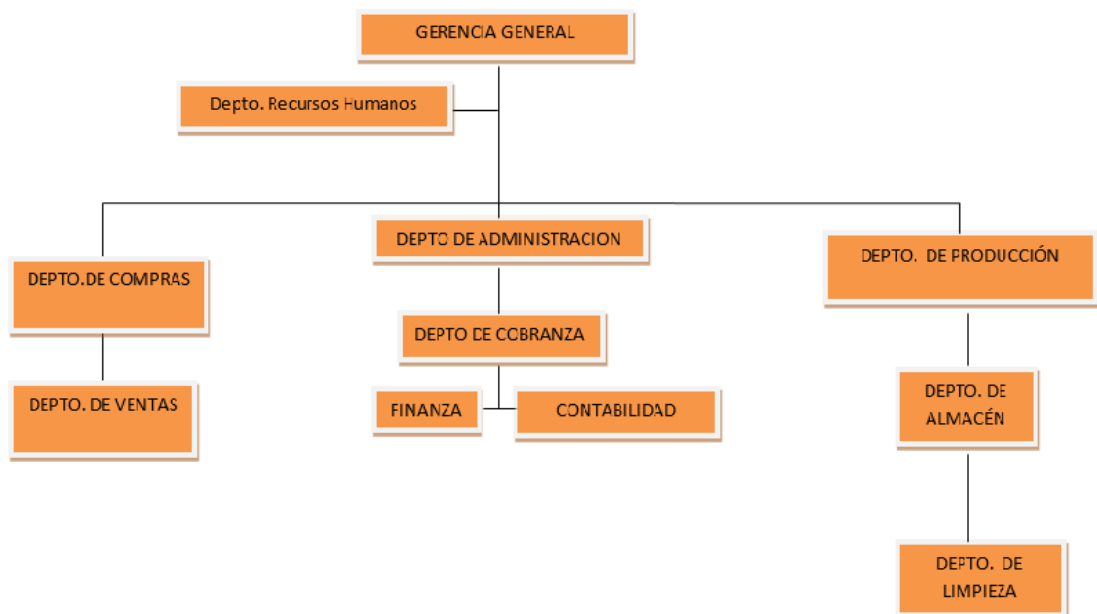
GERENCIA GENERAL

Depto. Recursos Humanos

DEPTO.DE COMPRAS

DEPTO. DE VENTAS

DEPTO DE ADMINISTRACION

DEPTO DE COBRANZA

FINANZA

CONTABILIDAD

DEPTO. DE PRODUCCIÓN

DEPTO. DE ALMACÉN

DEPTO. DE LIMPIEZA